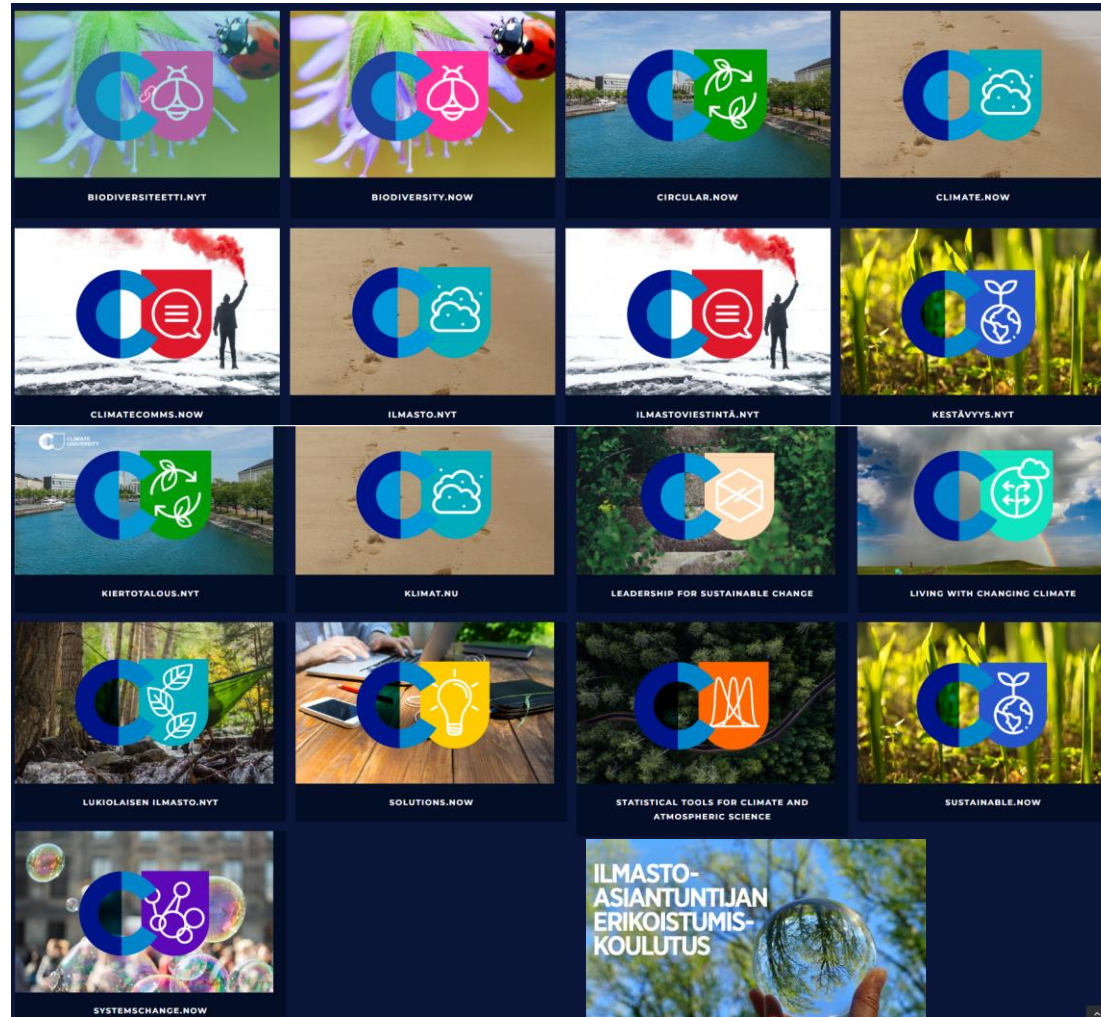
BIODIVERSITEETTI.NYT

BIODIVERSITY.NOW

CIRCULAR.NOW

CLIMATE.NOW

CLIMATECOMMS.NOW

ILMASTO.NYT

ILMASTOVIESTINTÄ.NYT

KESTÄVYYS.NYT

CLIMATE UNIVERSITY

KIERTOTALOUS.NYT

KLIMAT.NU

LEADERSHIP FOR SUSTAINABLE CHANGE

LIVING WITH CHANGING CLIMATE

LUKIOLAISEN ILMASTO.NYT

SOLUTIONS.NOW

STATISTICAL TOOLS FOR CLIMATE AND ATMOSPHERIC SCIENCE

SUSTAINABLE.NOW

SYSTEMSCHANGE.NOW

ILMASTO-ASIANTUNTIJAN ERIKOISTUMIS-KOULUTUS